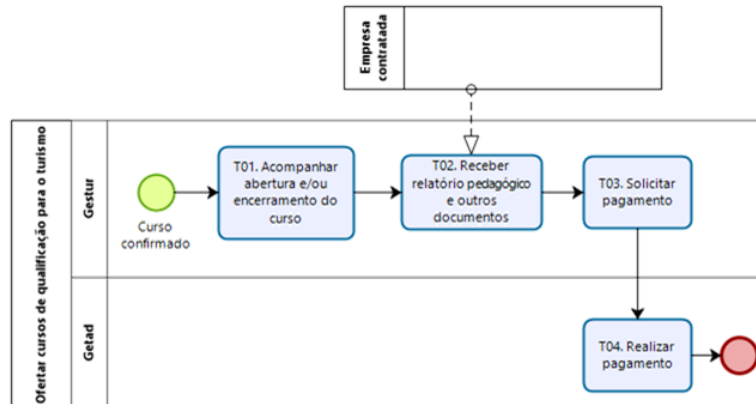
Empresa contratada

Ofertar cursos de qualificação para o turismo

Gestur

Curso confirmado

T01. Acompanhar abertura e/ou encerramento do curso

T02. Receber relatório pedagógico e outros documentos

T03. Solicitar pagamento

Getad

T04. Realizar pagamento